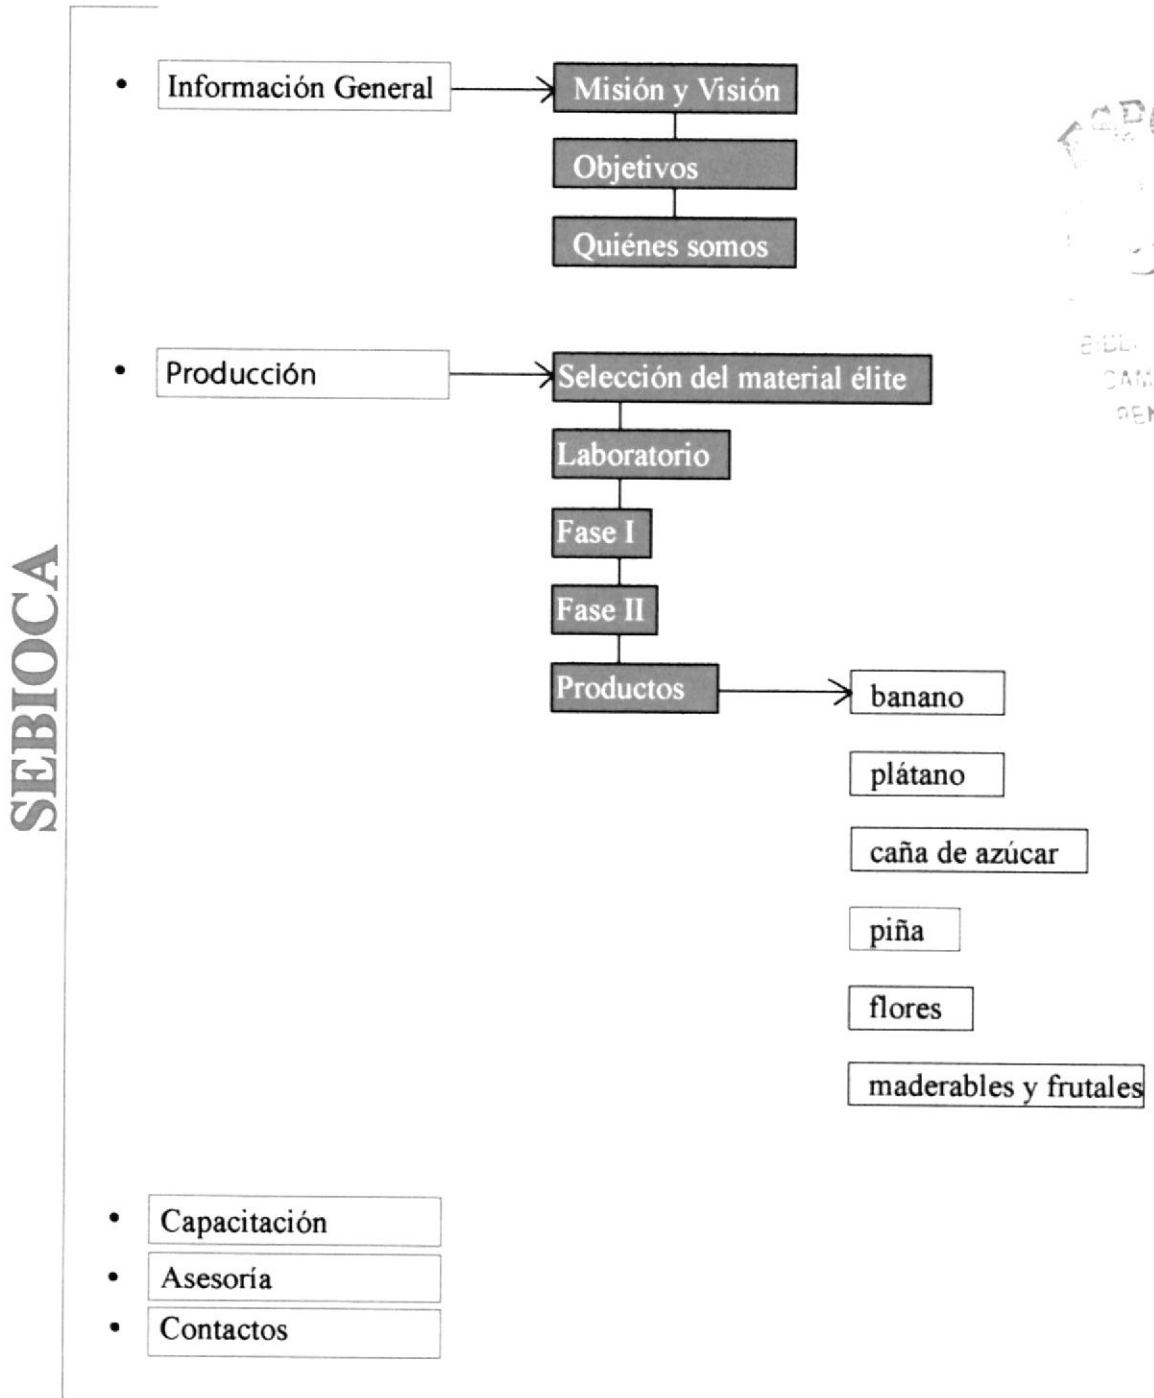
SEBIOCA

• Información General

Misión y Visión

Objetivos

Quiénes somos

• Producción

Selección del material élite

Laboratorio

Fase I

Fase II

Productos

banano

plátano

caña de azúcar

piña

flores

maderables y frutales

• Capacitación

• Asesoría

• Contactos

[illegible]